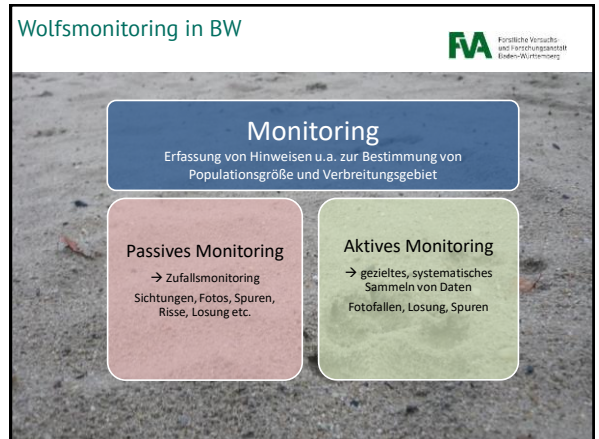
Wolfsmonitoring in BW

FVA Forstliche Versuchs- und Forschungsanstalt Baden-Württemberg

Monitoring

Erfassung von Hinweisen u.a. zur Bestimmung von Populationsgröße und Verbreitungsgebiet

Passives Monitoring

→ Zufallsmonitoring

Sichtungen, Fotos, Spuren, Risse, Losung etc.

Aktives Monitoring

→ gezieltes, systematisches Sammeln von Daten

Fotofallen, Losung, Spuren